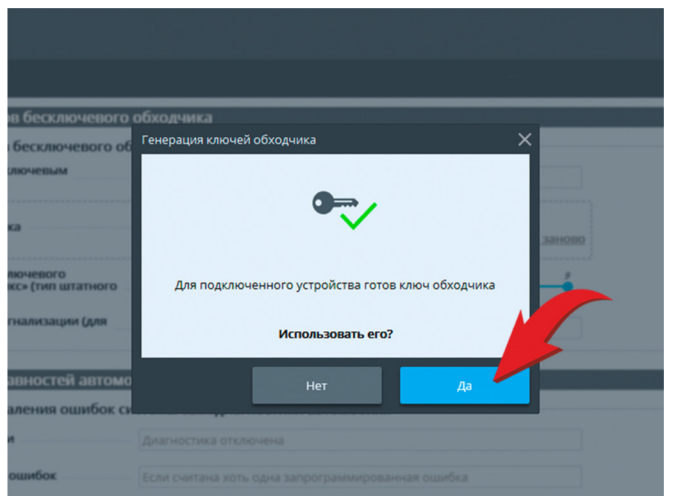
в бесключевого обходчика

бесключевого об

ключевым

ка

заново

лючевого
кс» (тип штатного

гнализации (для

Генерация ключей обходчика

Для подключенного устройства готов ключ обходчика

Использовать его?

Нет

Да

равностей автомо

аления ошибок си

и

Диагностика отключена

ошибок

Если считана хоть одна запрограммированная ошибка